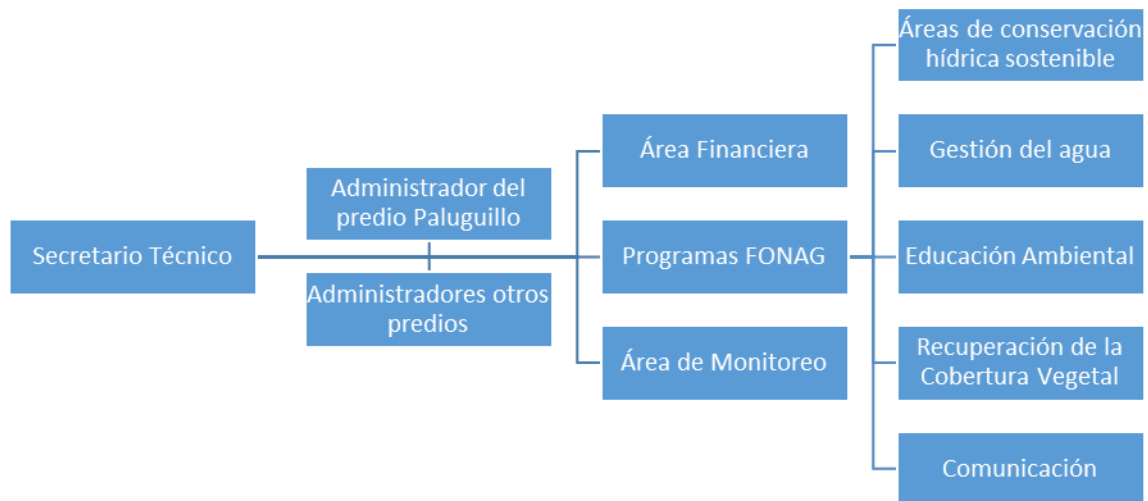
Secretario Técnico

Administrador del predio Paluguillo

Administradores otros predios

Área Financiera

Programas FONAG

Área de Monitoreo

Áreas de conservación hídrica sostenible

Gestión del agua

Educación Ambiental

Recuperación de la Cobertura Vegetal

Comunicación